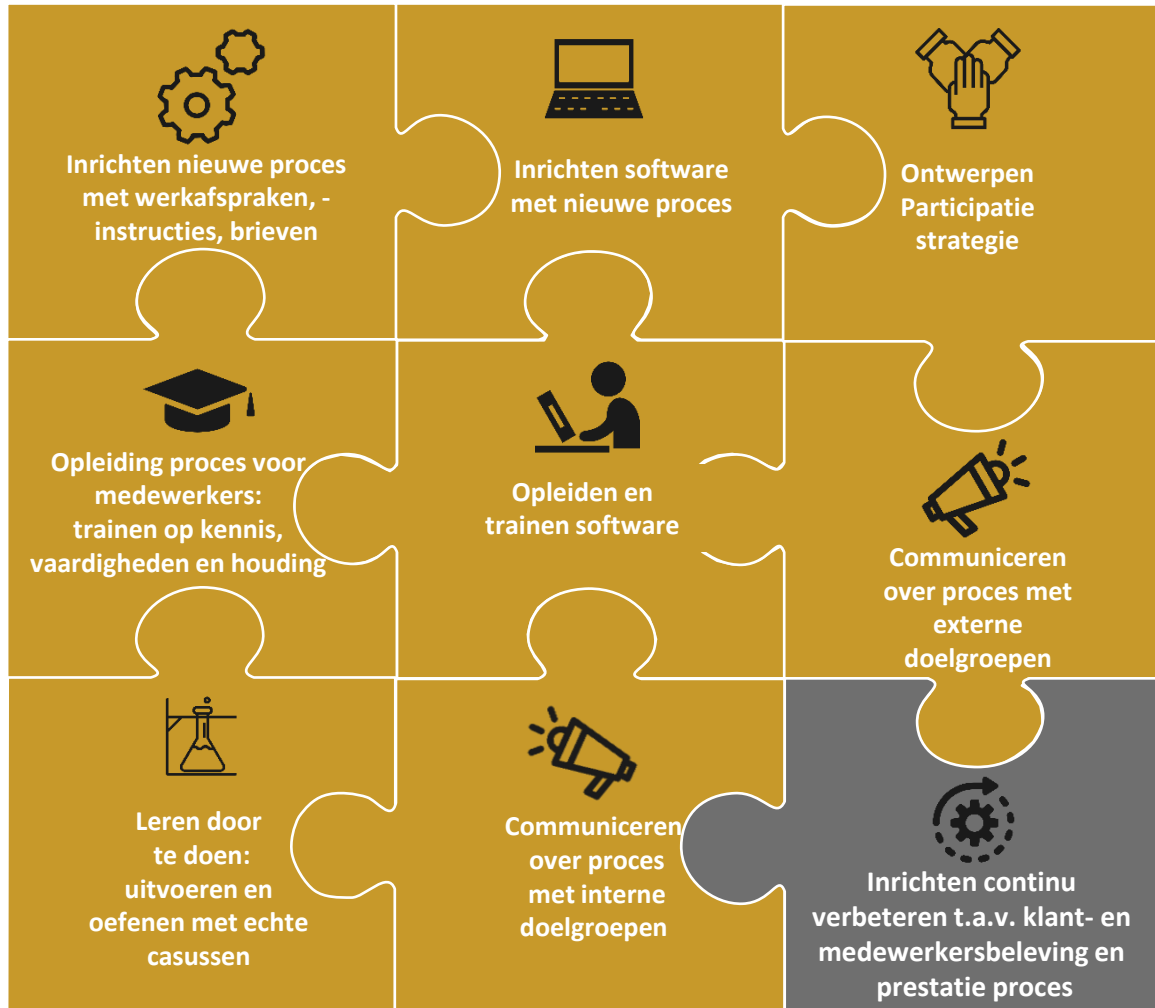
Inrichten nieuwe proces met werkafspraken, -instructies, brieven

Inrichten software met nieuwe proces

Ontwerpen Participatie strategie

Opleiding proces voor medewerkers: trainen op kennis, vaardigheden en houding

Opleiden en trainen software

Communiceren over proces met externe doelgroepen

Leren door te doen: uitvoeren en oefenen met echte casussen

Communiceren over proces met interne doelgroepen

Inrichten continu verbeteren t.a.v. klant- en medewerkersbeleving en prestatie proces